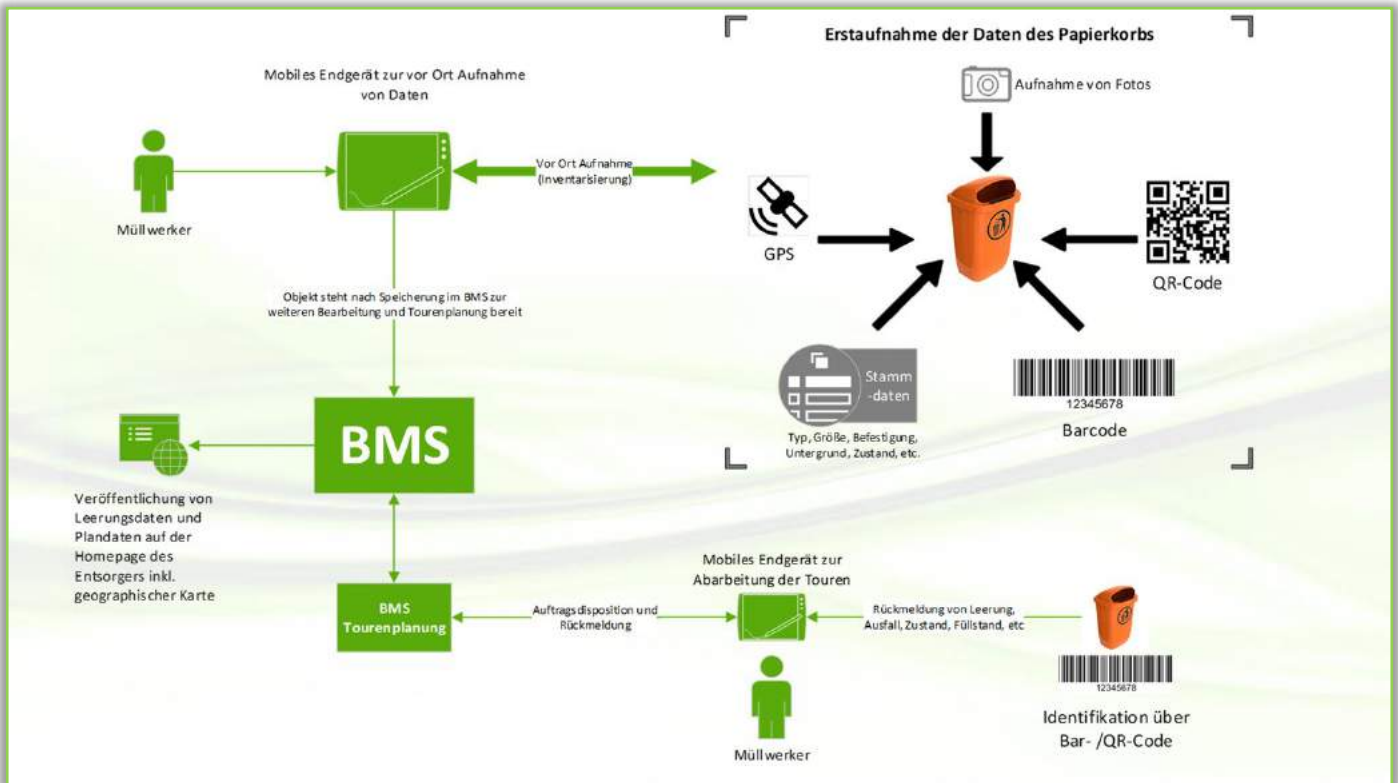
Erstaufnahme der Daten des Papierkorbs

Mobiles Endgerät zur vor Ort Aufnahme von Daten

Aufnahme von Fotos

Müllwerker

Vor Ort Aufnahme (Inventarisierung)

GPS

QR-Code

Objekt steht nach Speicherung im BMS zur weiteren Bearbeitung und Tourenplanung bereit

Stamm -daten

12345678

Barcode

Typ, Größe, Befestigung, Untergrund, Zustand, etc.

BMS

Veröffentlichung von Leerungsdaten und Plandaten auf der Homepage des Entsorgers inkl. geographischer Karte

Mobiles Endgerät zur Abarbeitung der Touren

BMS Tourenplanung

Auftragsdisposition und Rückmeldung

Rückmeldung von Leerung, Ausfall, Zustand, Füllstand, etc

12345678

Identifikation über Bar- /QR-Code

Müllwerker